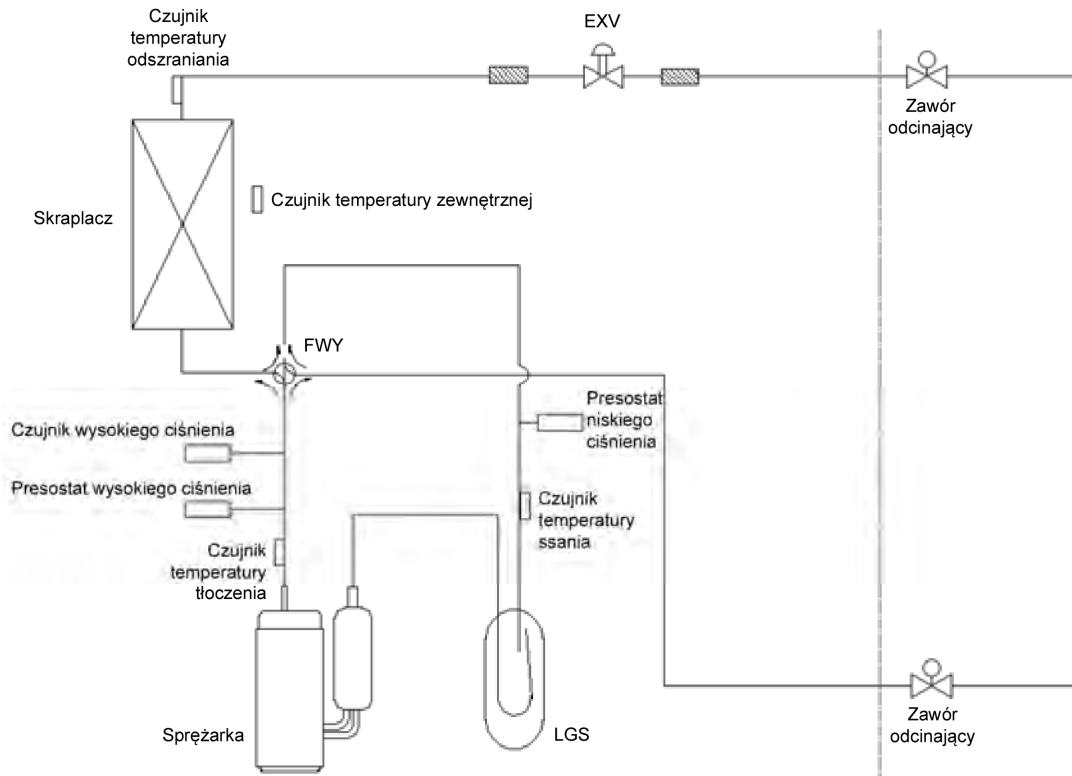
Czujnik temperatury odszraniania

EXV

Zawór odcinający

Czujnik temperatury zewnętrznej

Skraplacz

FWY

Presostat niskiego ciśnienia

Czujnik wysokiego ciśnienia

Presostat wysokiego ciśnienia

Czujnik temperatury ssania

Czujnik temperatury tłoczenia

Sprężarka

LGS

Zawór odcinający